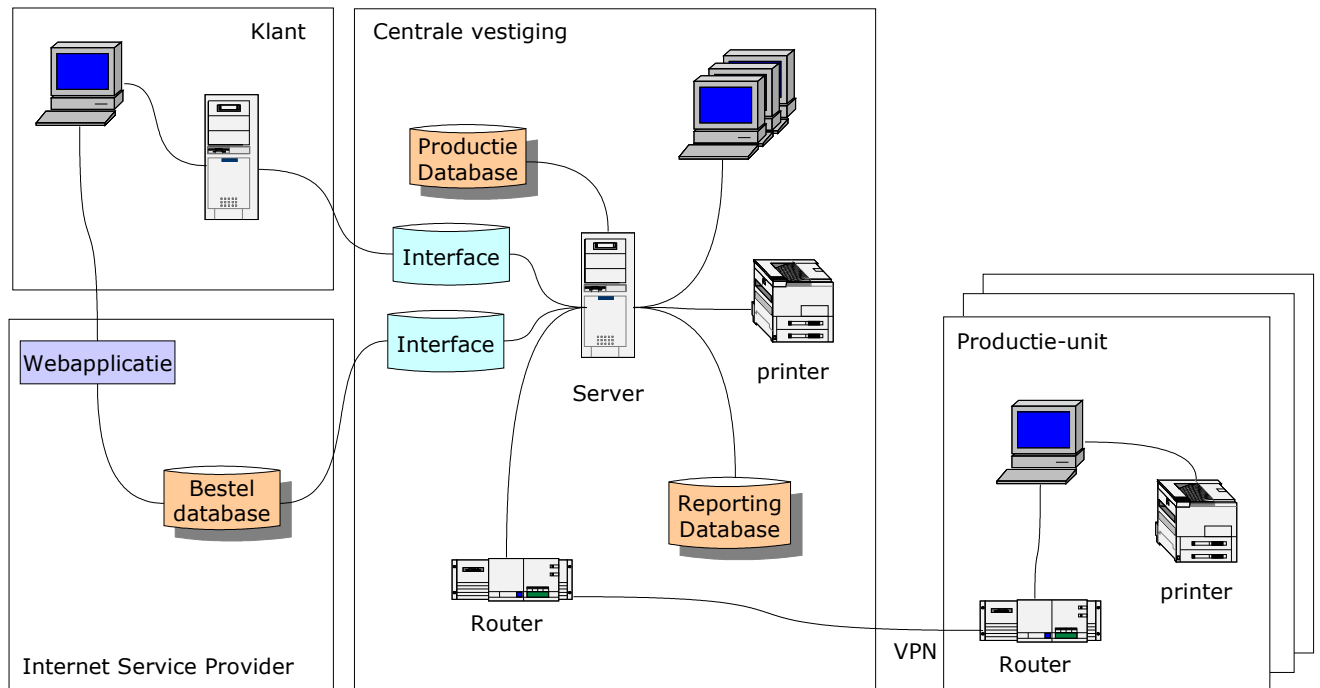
Klant

Centrale vestiging

Productie Database

Interface

Interface

Server

printer

Webapplicatie

Bestel database

Reporting Database

Router

Productie-unit

printer

VPN

Router

Internet Service Provider